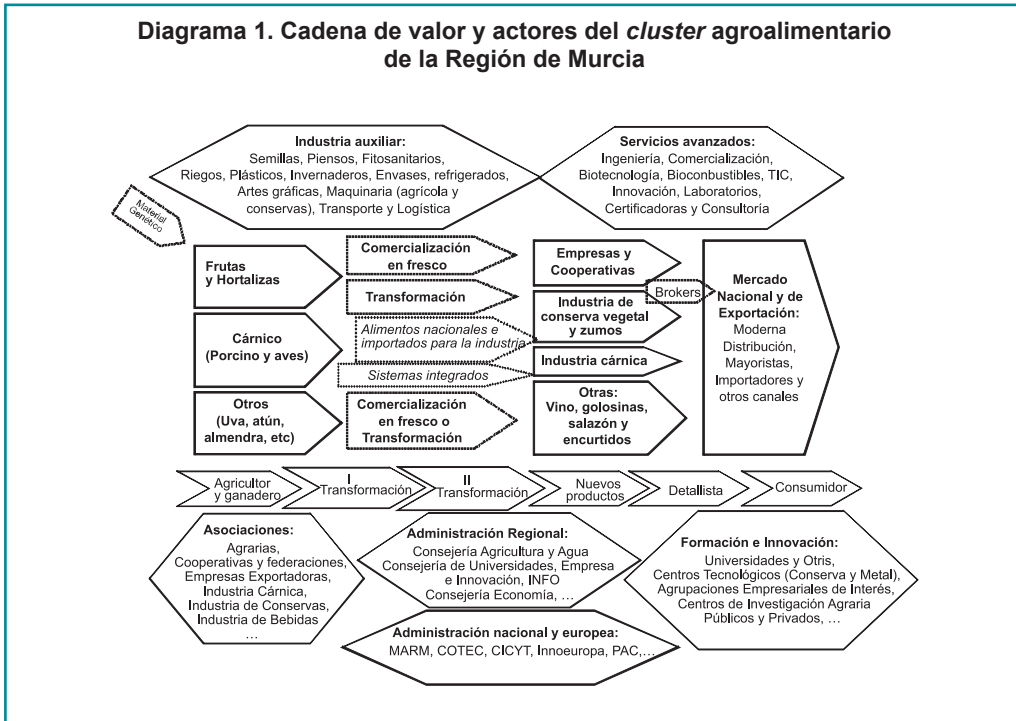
Diagrama 1. Cadena de valor y actores del *cluster* agroalimentario de la Región de Murcia

Industria auxiliar:
Semillas, Piensos, Fitosanitarios, Riegos, Plásticos, Invernaderos, Envases, refrigerados, Artes gráficas, Maquinaria (agrícola y conservas), Transporte y Logística

Servicios avanzados:
Ingeniería, Comercialización, Biotecnología, Bioconbustibles, TIC, Innovación, Laboratorios, Certificadoras y Consultoría

Material Genético

Frutas y Hortalizas

Cárnico (Porcino y aves)

Otros (Uva, atún, almendra, etc)

Comercialización en fresco

Transformación

Alimentos nacionales e importados para la industria

Sistemas integrados

Comercialización en fresco o Transformación

Empresas y Cooperativas

Industria de conserva vegetal y zumos

Industria cárnica

Otras: Vino, golosinas, salazón y encurtidos

Brokers

Mercado Nacional y de Exportación:
Moderna Distribución, Mayoristas, Importadores y otros canales

Agricultor y ganadero

I Transformación

II Transformación

Nuevos productos

Detallista

Consumidor

Asociaciones:
Agrarias, Cooperativas y federaciones, Empresas Exportadoras, Industria Cárnica, Industria de Conservas, Industria de Bebidas
…

Administración Regional:
Consejería Agricultura y Agua
Consejería de Universidades, Empresa e Innovación, INFO
Consejería Economía, …

Formación e Innovación:
Universidades y Otris, Centros Tecnológicos (Conserva y Metal), Agrupaciones Empresariales de Interés, Centros de Investigación Agraria Públicos y Privados, …

Administración nacional y europea:
MARM, COTEC, CICYT, Innoeuropa, PAC,…